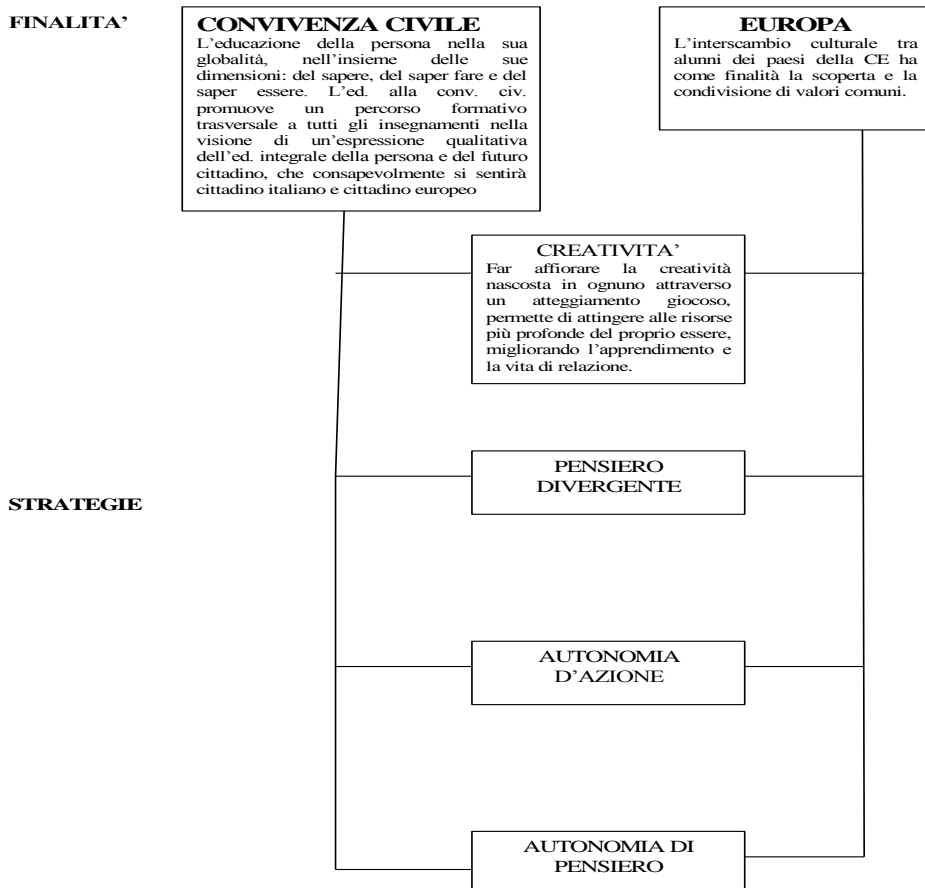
FINALITA'

CONVIVENZA CIVILE
L'educazione della persona nella sua globalità, nell'insieme delle sue dimensioni: del sapere, del saper fare e del saper essere. L'ed. alla conv. civ. promuove un percorso formativo trasversale a tutti gli insegnamenti nella visione di un'espressione qualitativa dell'ed. integrale della persona e del futuro cittadino, che consapevolmente si sentirà cittadino italiano e cittadino europeo

EUROPA
L'interscambio culturale tra alunni dei paesi della CE ha come finalità la scoperta e la condivisione di valori comuni.

CREATIVITA'
Far affiorare la creatività nascosta in ognuno attraverso un atteggiamento giocoso, permette di attingere alle risorse più profonde del proprio essere, migliorando l'apprendimento e la vita di relazione.

STRATEGIE

PENSIERO DIVERGENTE

AUTONOMIA D'AZIONE

AUTONOMIA DI PENSIERO